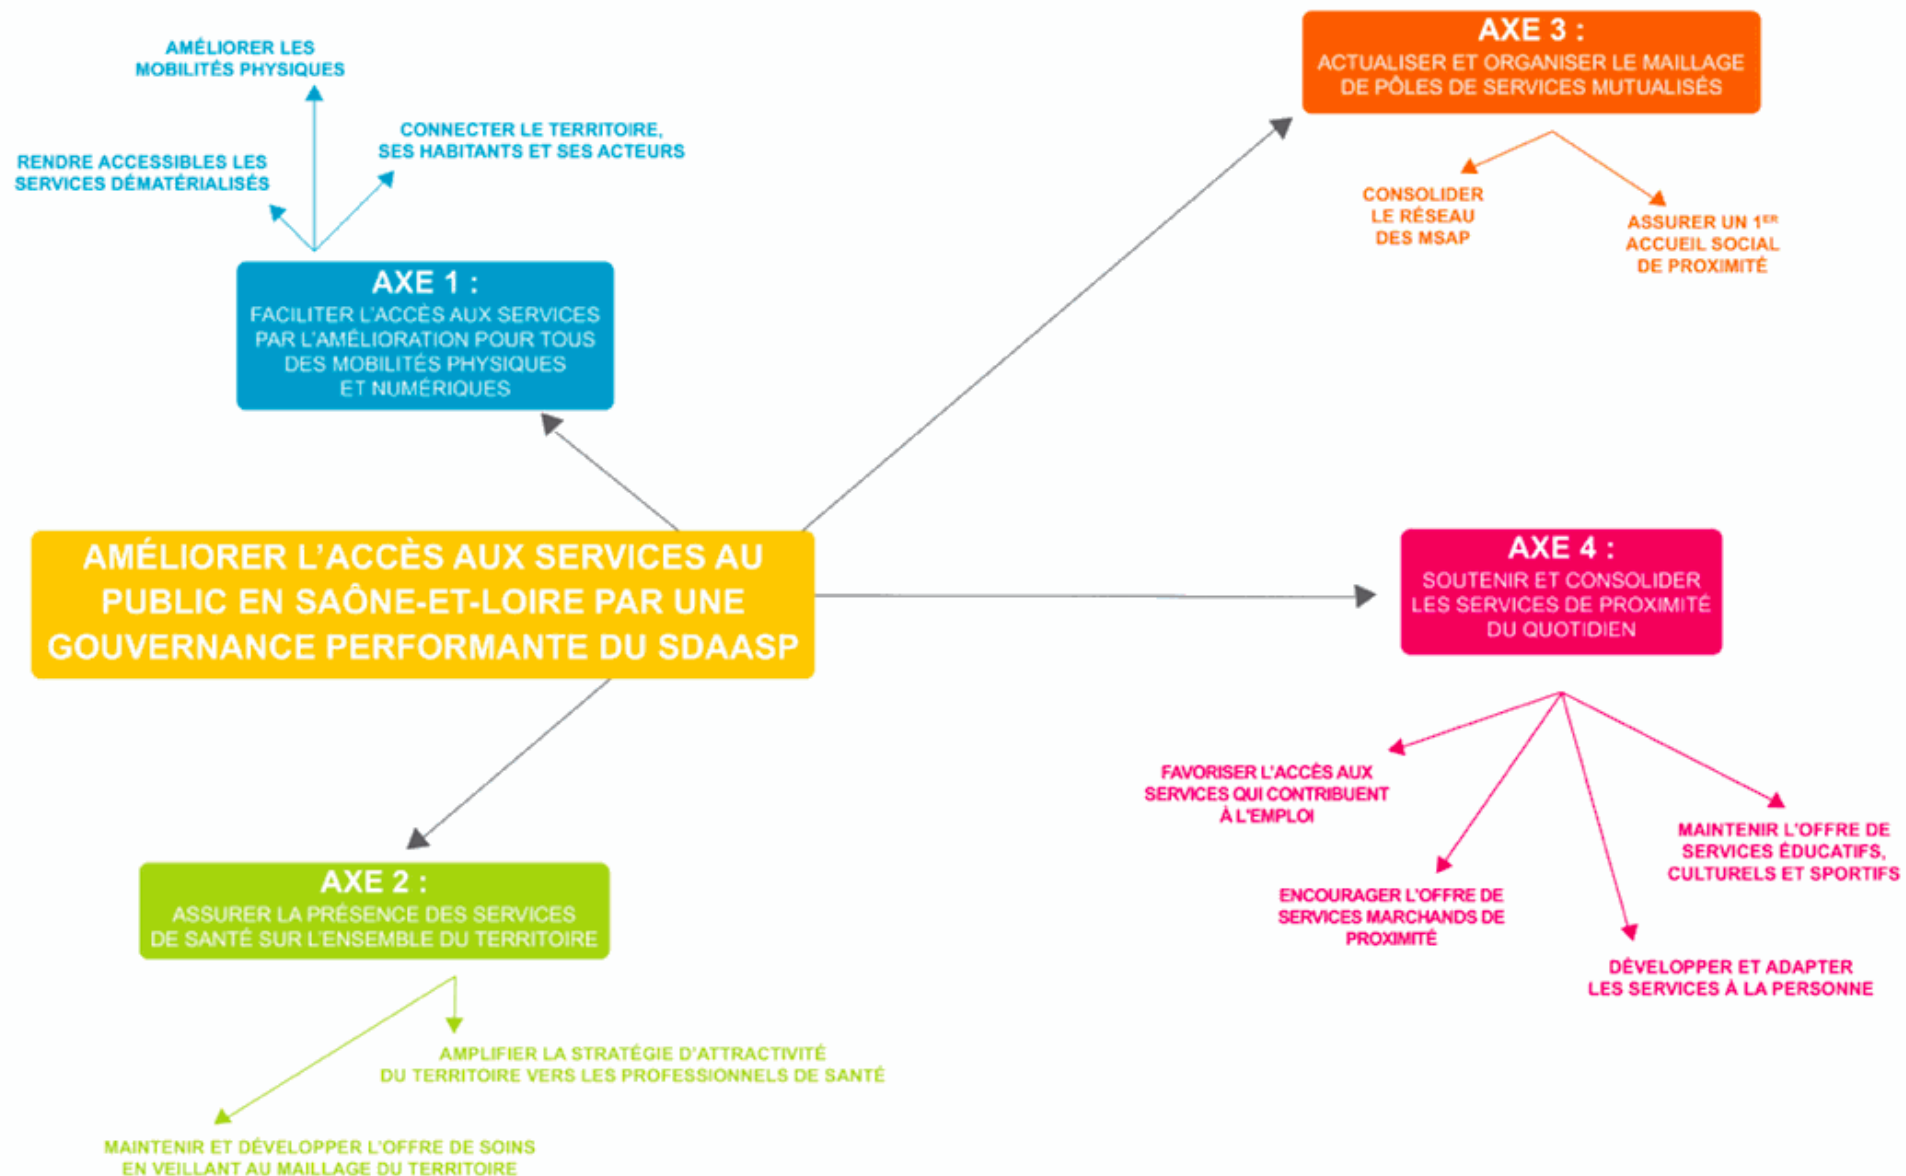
AMÉLIORER LES MOBILITÉS PHYSIQUES

RENDRE ACCESSIBLES LES SERVICES DÉMATÉRIALISÉS

CONNECTER LE TERRITOIRE, SES HABITANTS ET SES ACTEURS

AXE 1 :
FACILITER L'ACCÈS AUX SERVICES PAR L'AMÉLIORATION POUR TOUS DES MOBILITÉS PHYSIQUES ET NUMÉRIQUES

AXE 3 :
ACTUALISER ET ORGANISER LE MAILLAGE DE PÔLES DE SERVICES MUTUALISÉS

CONSOLIDER LE RÉSEAU DES MSAP

ASSURER UN 1$^{ER}$ ACCUEIL SOCIAL DE PROXIMITÉ

AMÉLIORER L'ACCÈS AUX SERVICES AU PUBLIC EN SAÔNE-ET-LOIRE PAR UNE GOUVERNANCE PERFORMANTE DU SDAASP

AXE 4 :
SOUTENIR ET CONSOLIDER LES SERVICES DE PROXIMITÉ DU QUOTIDIEN

FAVORISER L'ACCÈS AUX SERVICES QUI CONTRIBUENT À L'EMPLOI

MAINTENIR L'OFFRE DE SERVICES ÉDUCATIFS, CULTURELS ET SPORTIFS

ENCOURAGER L'OFFRE DE SERVICES MARCHANDS DE PROXIMITÉ

DÉVELOPPER ET ADAPTER LES SERVICES À LA PERSONNE

AXE 2 :
ASSURER LA PRÉSENCE DES SERVICES DE SANTÉ SUR L'ENSEMBLE DU TERRITOIRE

AMPLIFIER LA STRATÉGIE D'ATTRACTIVITÉ DU TERRITOIRE VERS LES PROFESSIONNELS DE SANTÉ

MAINTENIR ET DÉVELOPPER L'OFFRE DE SOINS EN VEILLANT AU MAILLAGE DU TERRITOIRE